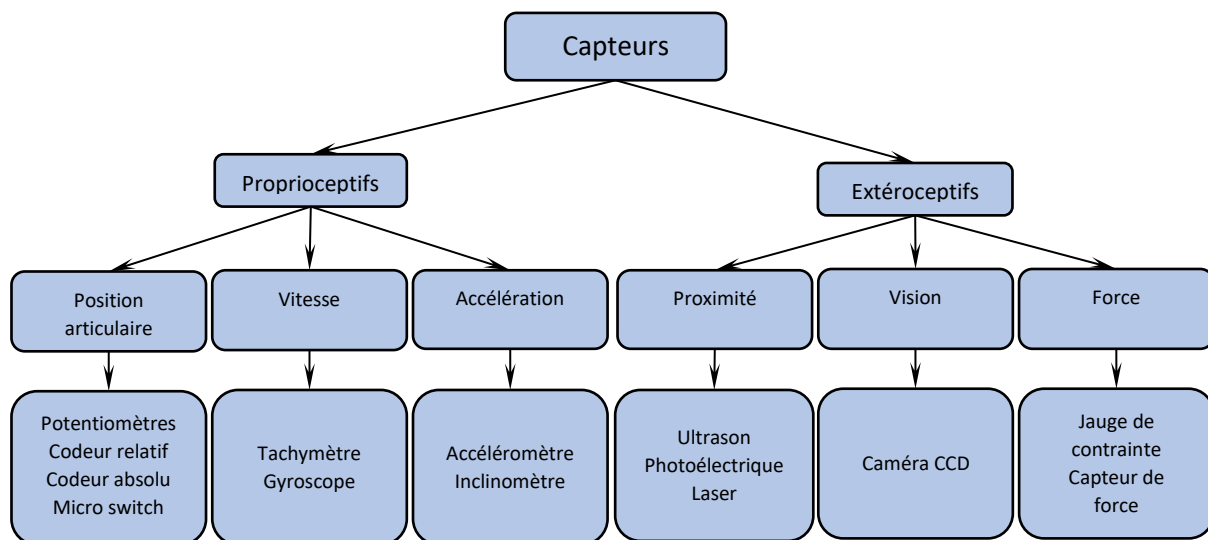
Capteurs

Proprioceptifs

Extéroceptifs

Position articulaire

Vitesse

Accélération

Proximité

Vision

Force

Potentiomètres
Codeur relatif
Codeur absolu
Micro switch

Tachymètre
Gyroscope

Accéléromètre
Inclinomètre

Ultrason
Photoélectrique
Laser

Caméra CCD

Jauge de contrainte
Capteur de force